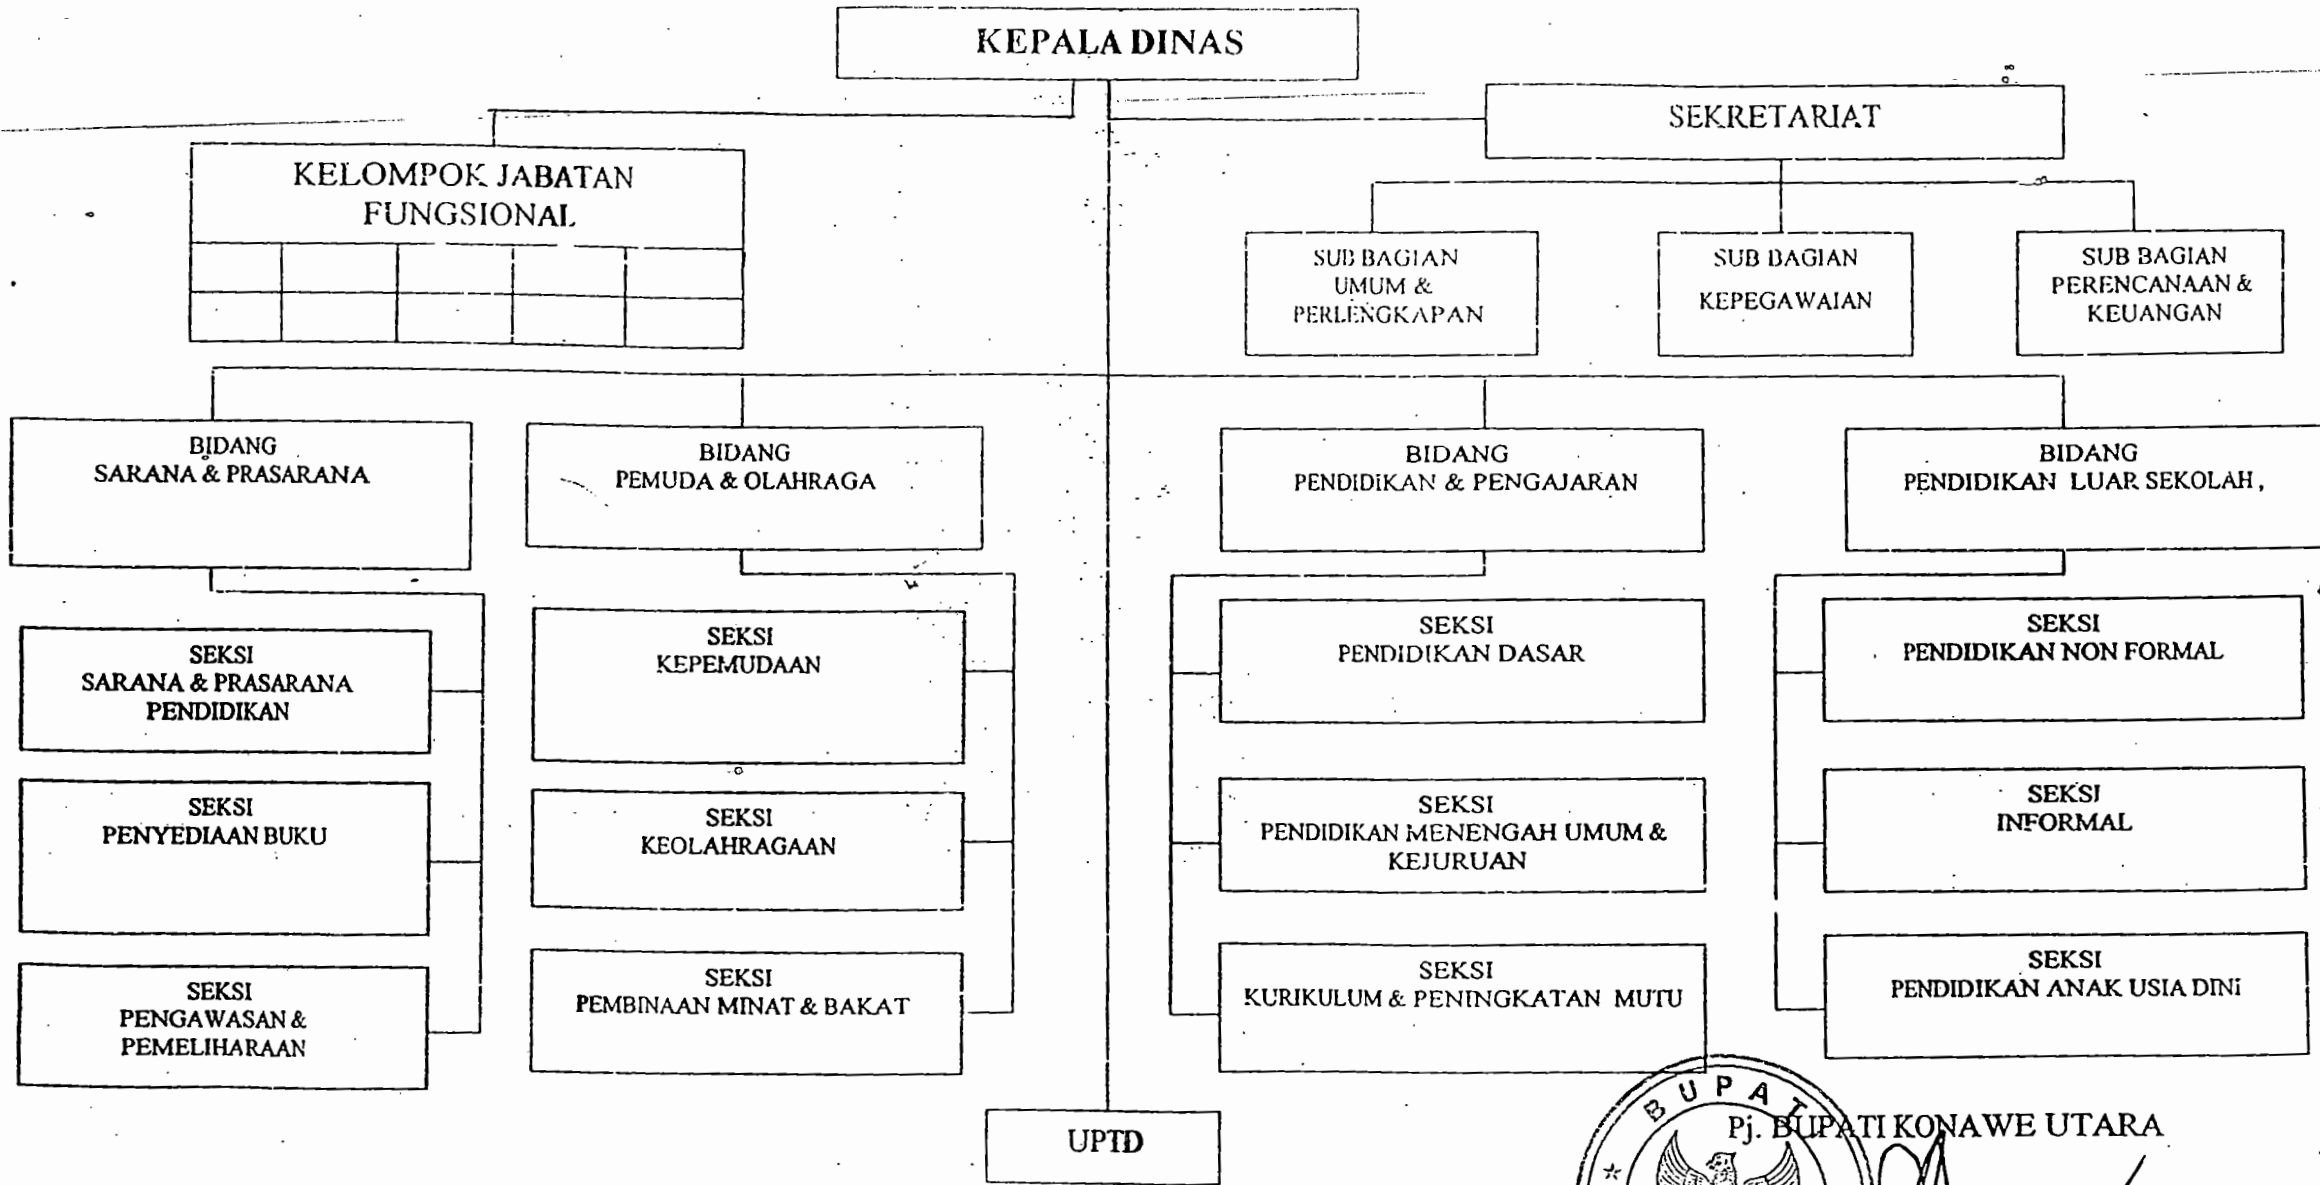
KEPALA DINAS

KELOMPOK JABATAN FUNGSIONAL

SEKRETARIAT

SUB BAGIAN UMUM & PERLENGKAPAN

SUB BAGIAN KEPEGAWAIAN

SUB BAGIAN PERENCANAAN & KEUANGAN

BIDANG SARANA & PRASARANA

BIDANG PEMUDA & OLAHRAGA

BIDANG PENDIDIKAN & PENGAJARAN

BIDANG PENDIDIKAN LUAR SEKOLAH ,

SEKSI SARANA & PRASARANA PENDIDIKAN

SEKSI PENYEDIAAN BUKU

SEKSI PENGAWASAN & PEMELIHARAAN

SEKSI KEPEMUDAAN

SEKSI KEOLAHRAGAAN

SEKSI PEMBINAAN MINAT & BAKAT

SEKSI PENDIDIKAN DASAR

SEKSI PENDIDIKAN MENENGAH UMUM & KEJURUAN

SEKSI KURIKULUM & PENINGKATAN MUTU

SEKSI PENDIDIKAN NON FORMAL

SEKSI INFORMAL

SEKSI PENDIDIKAN ANAK USIA DINI

UPTD

BUPATI

Pj. BUPATI KONAWE UTARA